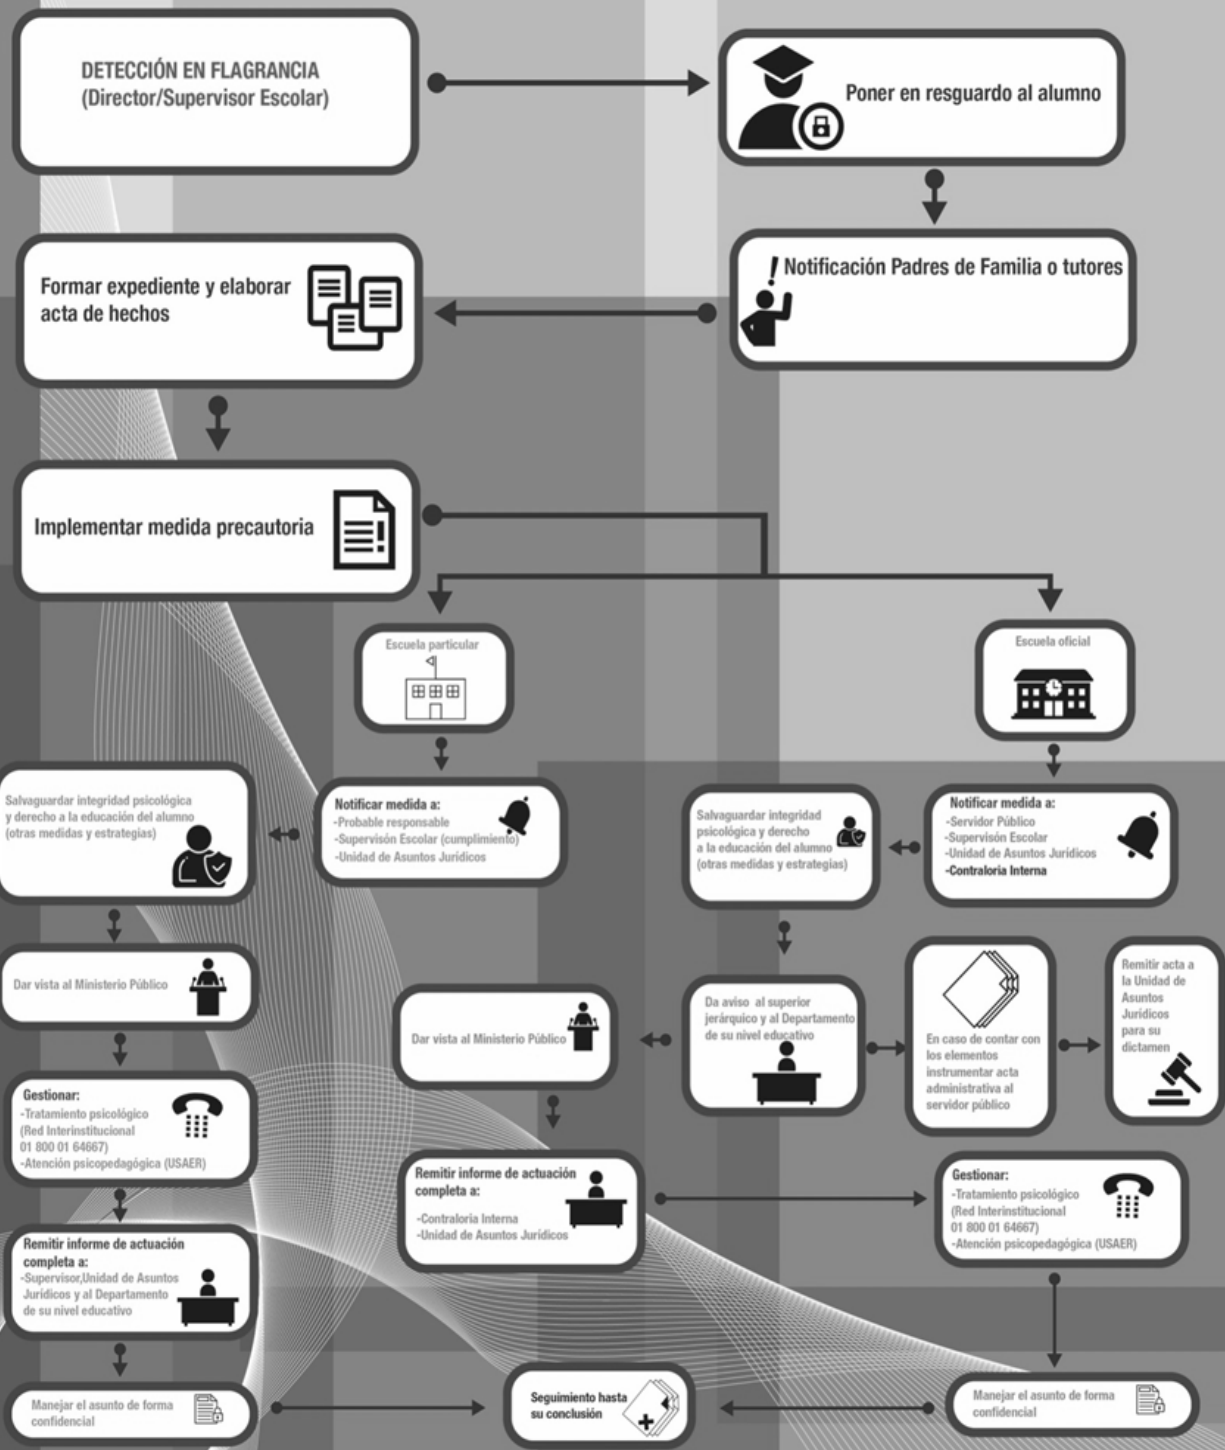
DETECCIÓN EN FLAGRANCIA
(Director/Supervisor Escolar)

Poner en resguardo al alumno

Notificación Padres de Familia o tutores

Formar expediente y elaborar acta de hechos

Implementar medida precautoria

Escuela particular

Escuela oficial

Salvaguardar integridad psicológica y derecho a la educación del alumno (otras medidas y estrategias)

Notificar medida a:
-Probable responsable
-Supervisión Escolar (cumplimiento)
-Unidad de Asuntos Jurídicos

Salvaguardar integridad psicológica y derecho a la educación del alumno (otras medidas y estrategias)

Notificar medida a:
-Servidor Público
-Supervisón Escolar
-Unidad de Asuntos Jurídicos
-Contraloria Interna

Dar vista al Ministerio Público

Dar vista al Ministerio Público

Da aviso al superior jerárquico y al Departamento de su nivel educativo

En caso de contar con los elementos instrumentar acta administrativa al servidor público

Remitir acta a la Unidad de Asuntos Jurídicos para su dictamen

Gestionar:
-Tratamiento psicológico (Red Interinstitucional 01 800 01 64667)
-Atención psicopedagógica (USAER)

Remitir informe de actuación completa a:
-Contraloria Interna
-Unidad de Asuntos Jurídicos

Gestionar:
-Tratamiento psicológico (Red Interinstitucional 01 800 01 64667)
-Atención psicopedagógica (USAER)

Remitir informe de actuación completa a:
-Supervisor,Unidad de Asuntos Jurídicos y al Departamento de su nivel educativo

Manejar el asunto de forma confidencial

Seguimiento hasta su conclusión

Manejar el asunto de forma confidencial